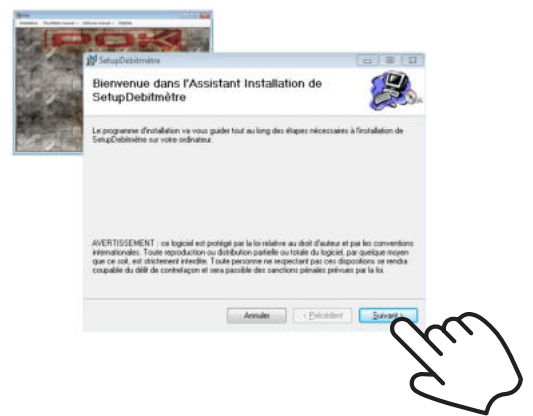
SetupDebitmètre

Bienvenue dans l'Assistant Installation de SetupDebitmètre

Le programme d'installation va vous guider tout au long des étapes nécessaires à l'installation de SetupDebitmètre sur votre ordinateur.

AVERTISSEMENT : ce logiciel est protégé par la loi relative au droit d'auteur et par les conventions internationales. Toute reproduction ou distribution partielle ou totale du logiciel, par quelque moyen que ce soit, est strictement interdite. Toute personne ne respectant pas ces dispositions se rendra coupable du délit de contrefaçon et sera passible des sanctions pénales prévues par la loi.

Annuler | < Précédent | Suivant >

POK